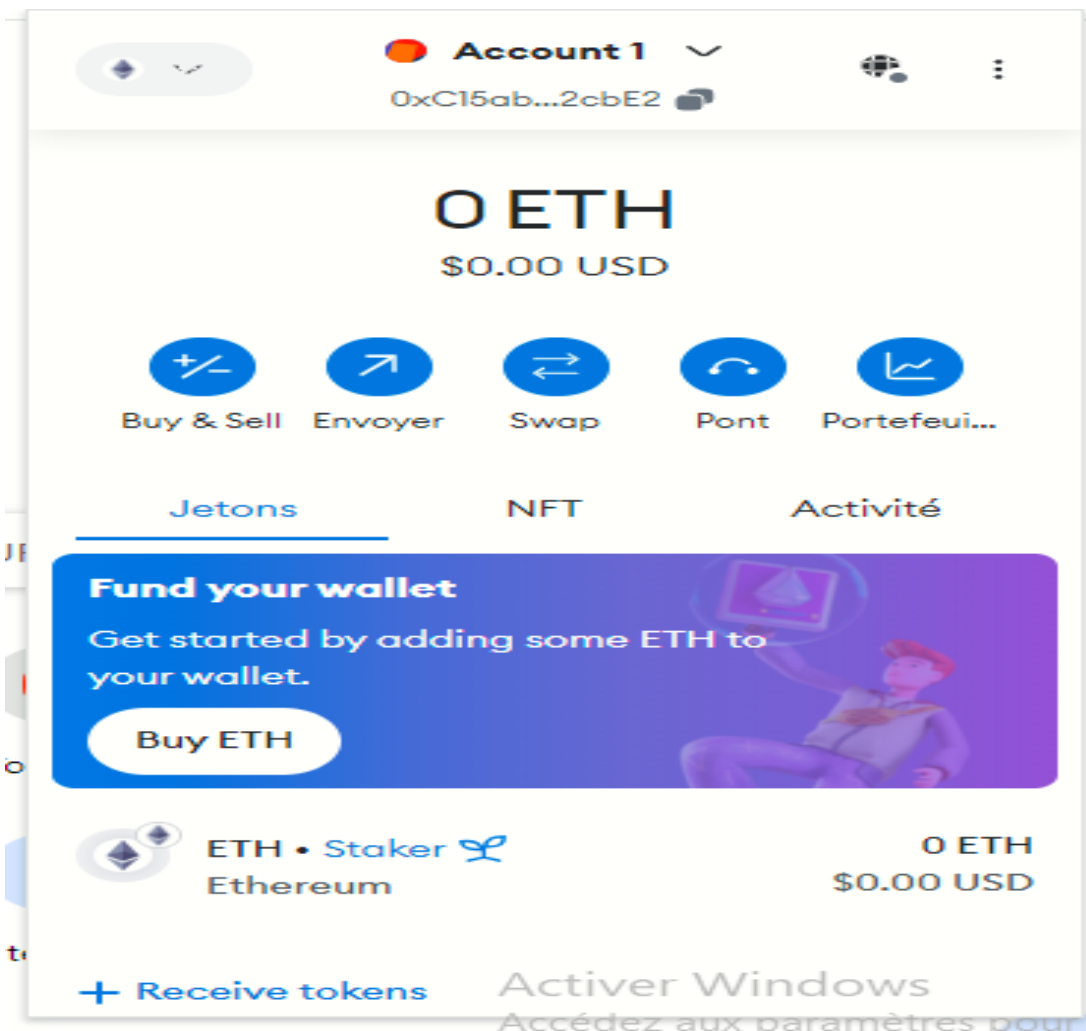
Account 1
0xC15ab...2cbE2

0 ETH
$0.00 USD

Buy & Sell
Envoyer
Swap
Pont
Portefeui...

Jetons
NFT
Activité

Fund your wallet
Get started by adding some ETH to your wallet.
Buy ETH

ETH • Staker
Ethereum
0 ETH
$0.00 USD

+ Receive tokens

Activer Windows
Accédez aux paramètres pour